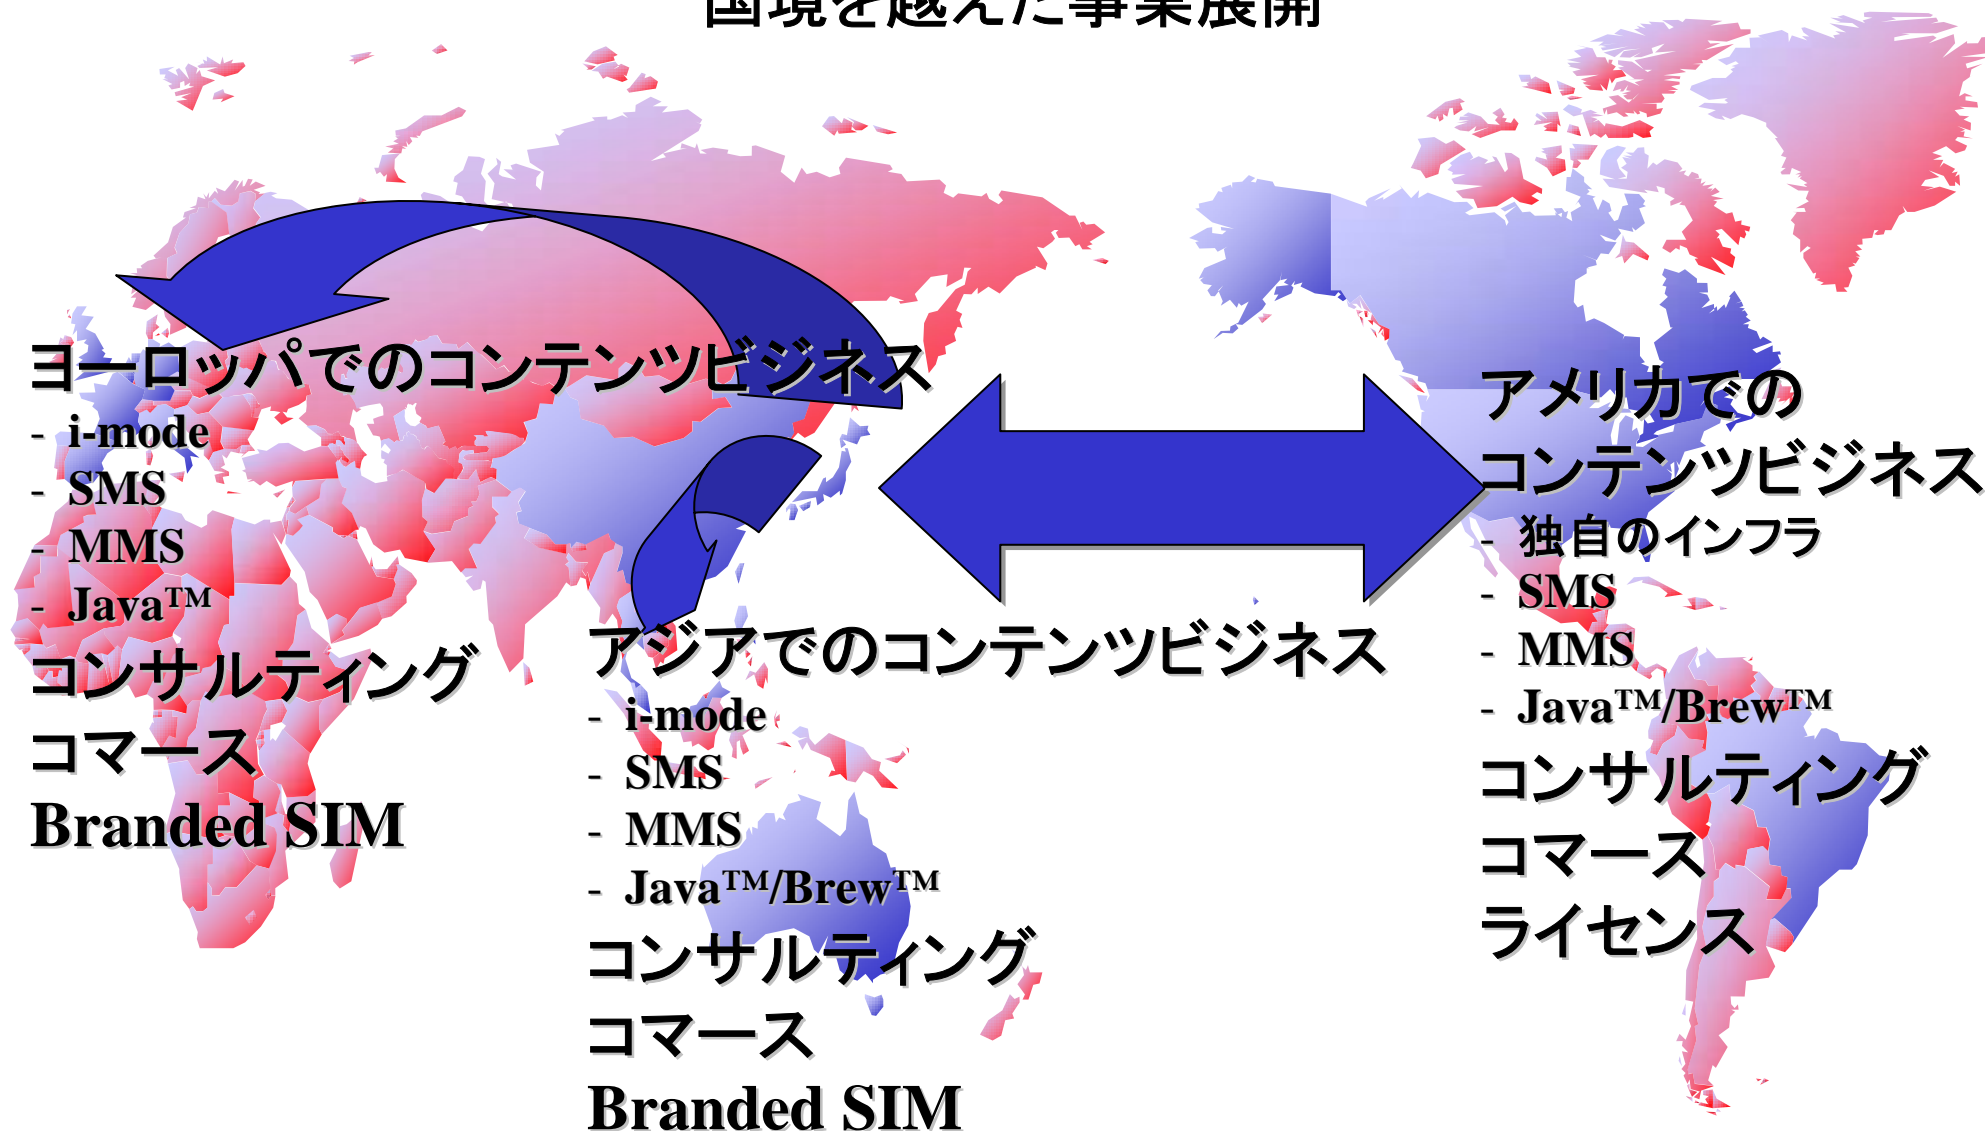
国境を越えた事業展開

ヨーロッパでのコンテンツビジネス
- i-mode
- SMS
- MMS
- Java™
コンサルティング
コマース
Branded SIM

アジアでのコンテンツビジネス
- i-mode
- SMS
- MMS
- Java™/Brew™
コンサルティング
コマース
Branded SIM

アメリカでの
コンテンツビジネス
- 独自のインフラ
- SMS
- MMS
- Java™/Brew™
コンサルティング
コマース
ライセンス